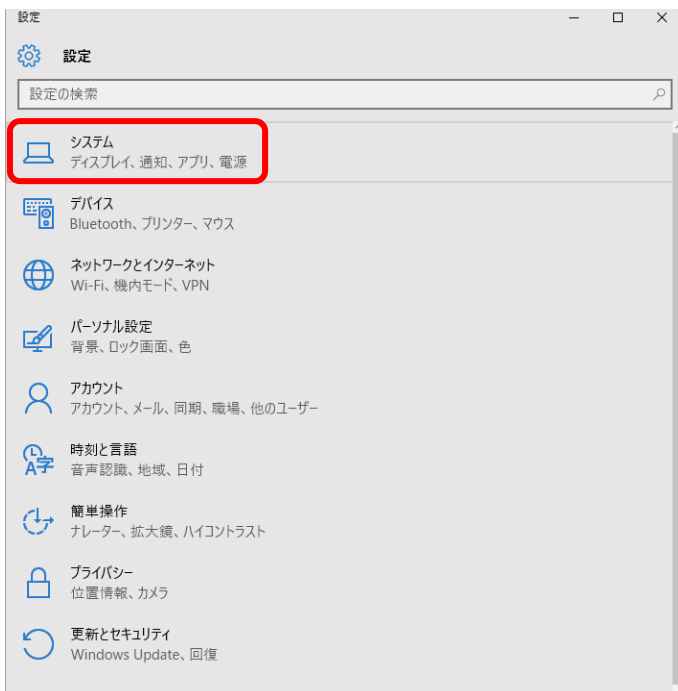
設定

設定

設定の検索

システム
ディスプレイ、通知、アプリ、電源

デバイス
Bluetooth、プリンター、マウス

ネットワークとインターネット
Wi-Fi、機内モード、VPN

パーソナル設定
背景、ロック画面、色

アカウント
アカウント、メール、同期、職場、他のユーザー

時刻と言語
音声認識、地域、日付

簡単操作
ナレーター、拡大鏡、ハイコントラスト

プライバシー
位置情報、カメラ

更新とセキュリティ
Windows Update、回復